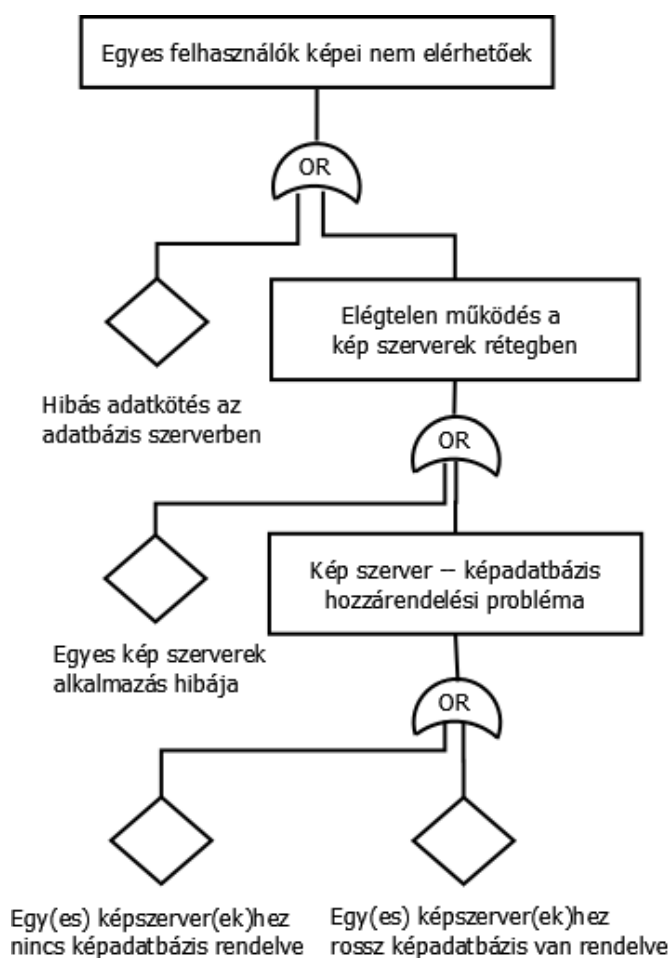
Egyes felhasználók képei nem elérhetőek

OR

Hibás adatkötés az adatbázis szerverben

Elégtelen működés a kép szerverek rétegben

OR

Egyes kép szerverek alkalmazás hibája

Kép szerver – képadatbázis hozzárendelési probléma

OR

Egy(es) képszerver(ek)hez nincs képadatbázis rendelve

Egy(es) képszerver(ek)hez rossz képadatbázis van rendelve